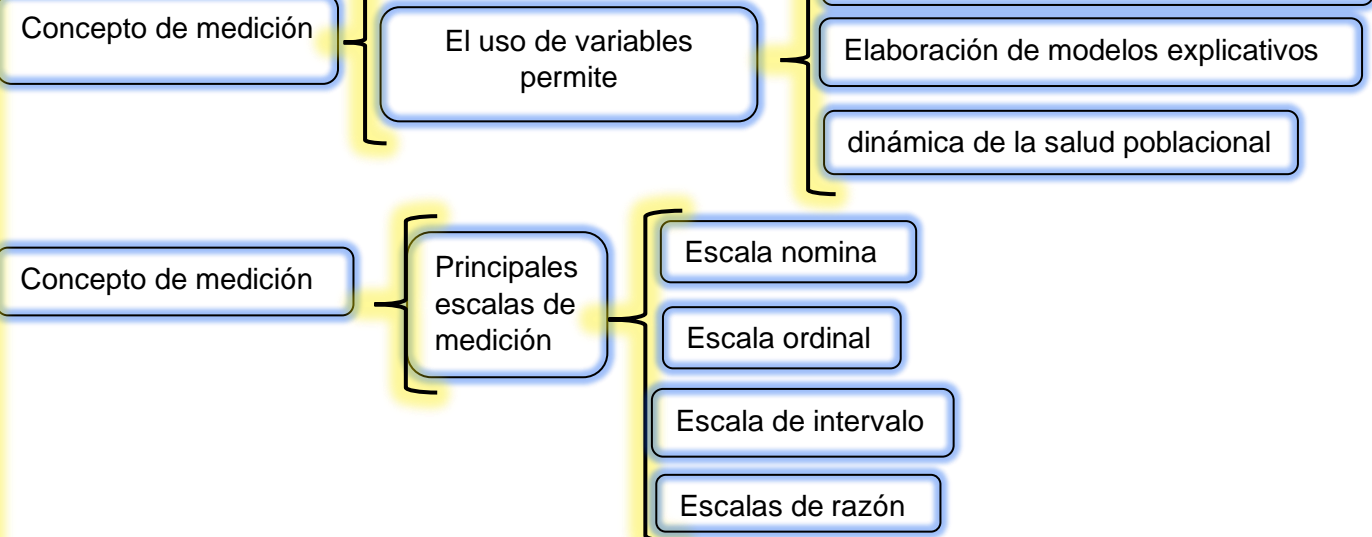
Concepto de medición

El uso de variables permite

Elaboración de modelos explicativos

dinámica de la salud poblacional

Concepto de medición

Principales escalas de medición

Escala nomina

Escala ordinal

Escala de intervalo

Escalas de razón